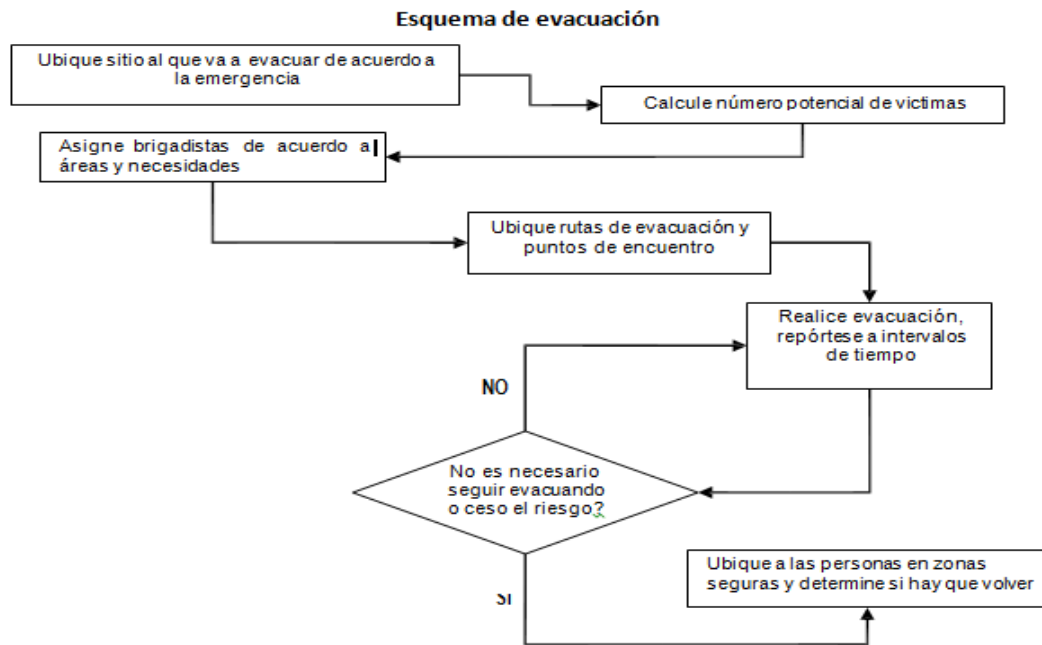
Esquema de evacuación

Ubique sitio al que va a evacuar de acuerdo a la emergencia

Calcule número potencial de victimas

Asigne brigadistas de acuerdo a áreas y necesidades

Ubique rutas de evacuación y puntos de encuentro

Realice evacuación, repórtese a intervalos de tiempo

NO

No es necesario seguir evacuando o ceso el riesgo?

SI

Ubique a las personas en zonas seguras y determine si hay que volver